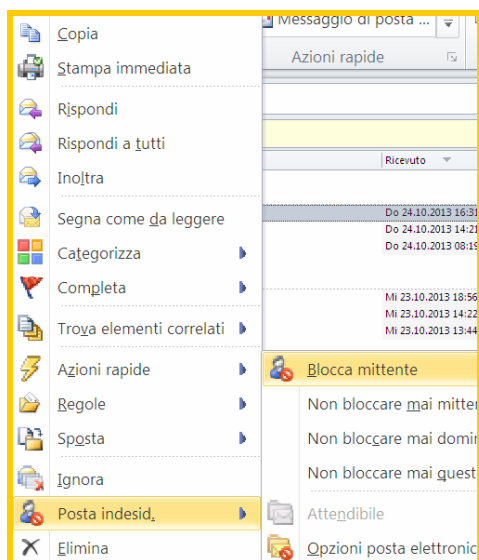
Copia
Stampa immediata
Rispondi
Rispondi a tutti
Inoltra
Segna come da leggere
Categorizza
Completa
Trova elementi correlati
Azioni rapide
Regole
Sposta
Ignora
Posta indesid.
Elimina

Messaggio di posta ...
Azioni rapide
Ricevuto
Do 24.10.2013 16:3
Do 24.10.2013 14:2
Do 24.10.2013 08:1
Mi 23.10.2013 18:5
Mi 23.10.2013 14:2
Mi 23.10.2013 13:4

Blocca mittente
Non bloccare mai mitte
Non bloccare mai domi
Non bloccare mai quest
Attendibile
Opzioni posta elettronic